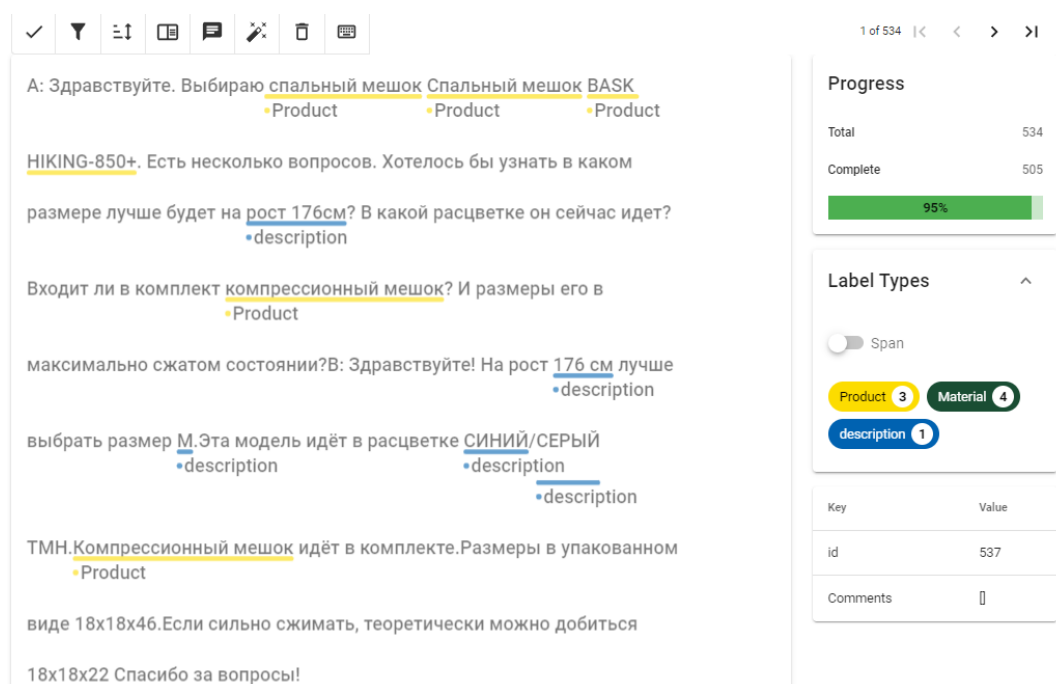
1 of 534

A: Здравствуйте. Выбираю спальный мешок Спальный мешок BASK HIKING-850+. Есть несколько вопросов. Хотелось бы узнать в каком размере лучше будет на рост 176см? В какой расцветке он сейчас идет? Входит ли в комплект компрессионный мешок? И размеры его в максимально сжатом состоянии?В: Здравствуйте! На рост 176 см лучше выбрать размер М.Эта модель идёт в расцветке СИНИЙ/СЕРЫЙ ТМН.Компрессионный мешок идёт в комплекте.Размеры в упакованном виде 18х18х46.Если сильно сжимать, теоретически можно добиться 18х18х22 Спасибо за вопросы!

Product
Product
Product
description
Product
description
description
description
description
Product

Progress
Total 534
Complete 505
95%

Label Types
Span
Product 3
Material 4
description 1

| Key | Value |
|---|---|
| id | 537 |
| Comments | [] |